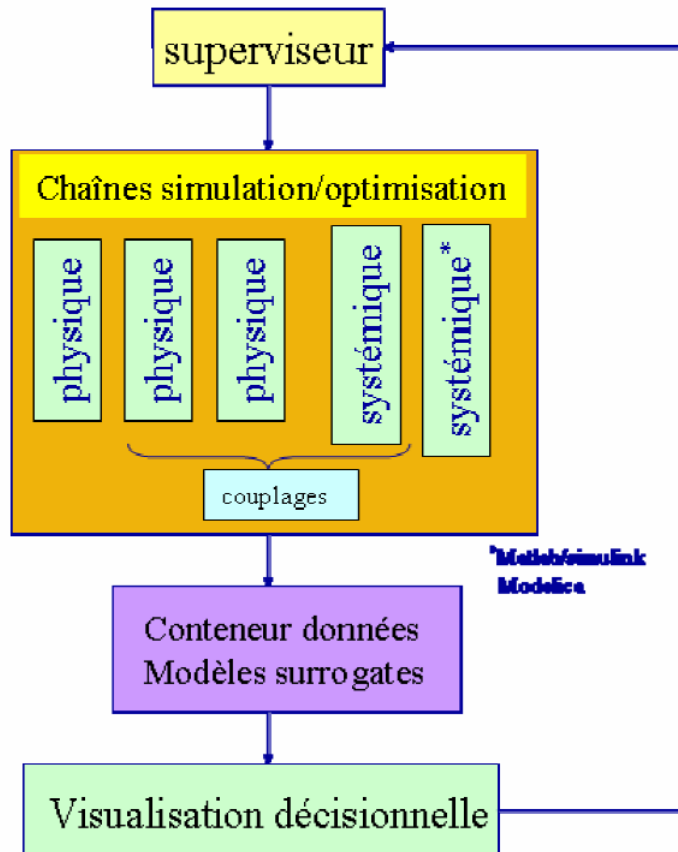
superviseur

Chaînes simulation/optimisation

physique

physique

physique

systémique

systémique*

couplages

*Matlab/simulink Modelica

Conteneur données
Modèles surrogates

Visualisation décisionnelle